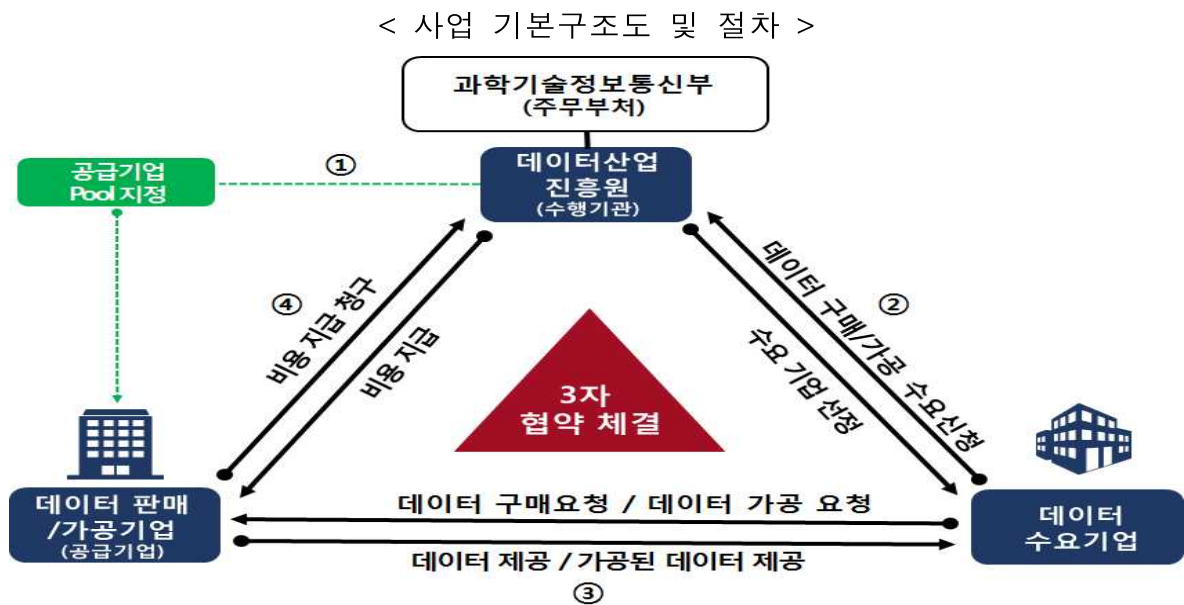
< 사업 기본구조도 및 절차 >

과학기술정보통신부
(주무부처)

공급기업
Pool 지정

①

데이터산업
진흥원
(수행기관)

④

비용 지급청구

비용 지급

3자
협약 체결

데이터 구매/가공 수요신청

②

수요 기업 선정

데이터 판매
/가공기업
(공급기업)

데이터 구매요청 / 데이터 가공 요청

데이터 제공 / 가공된 데이터 제공

③

데이터
수요기업